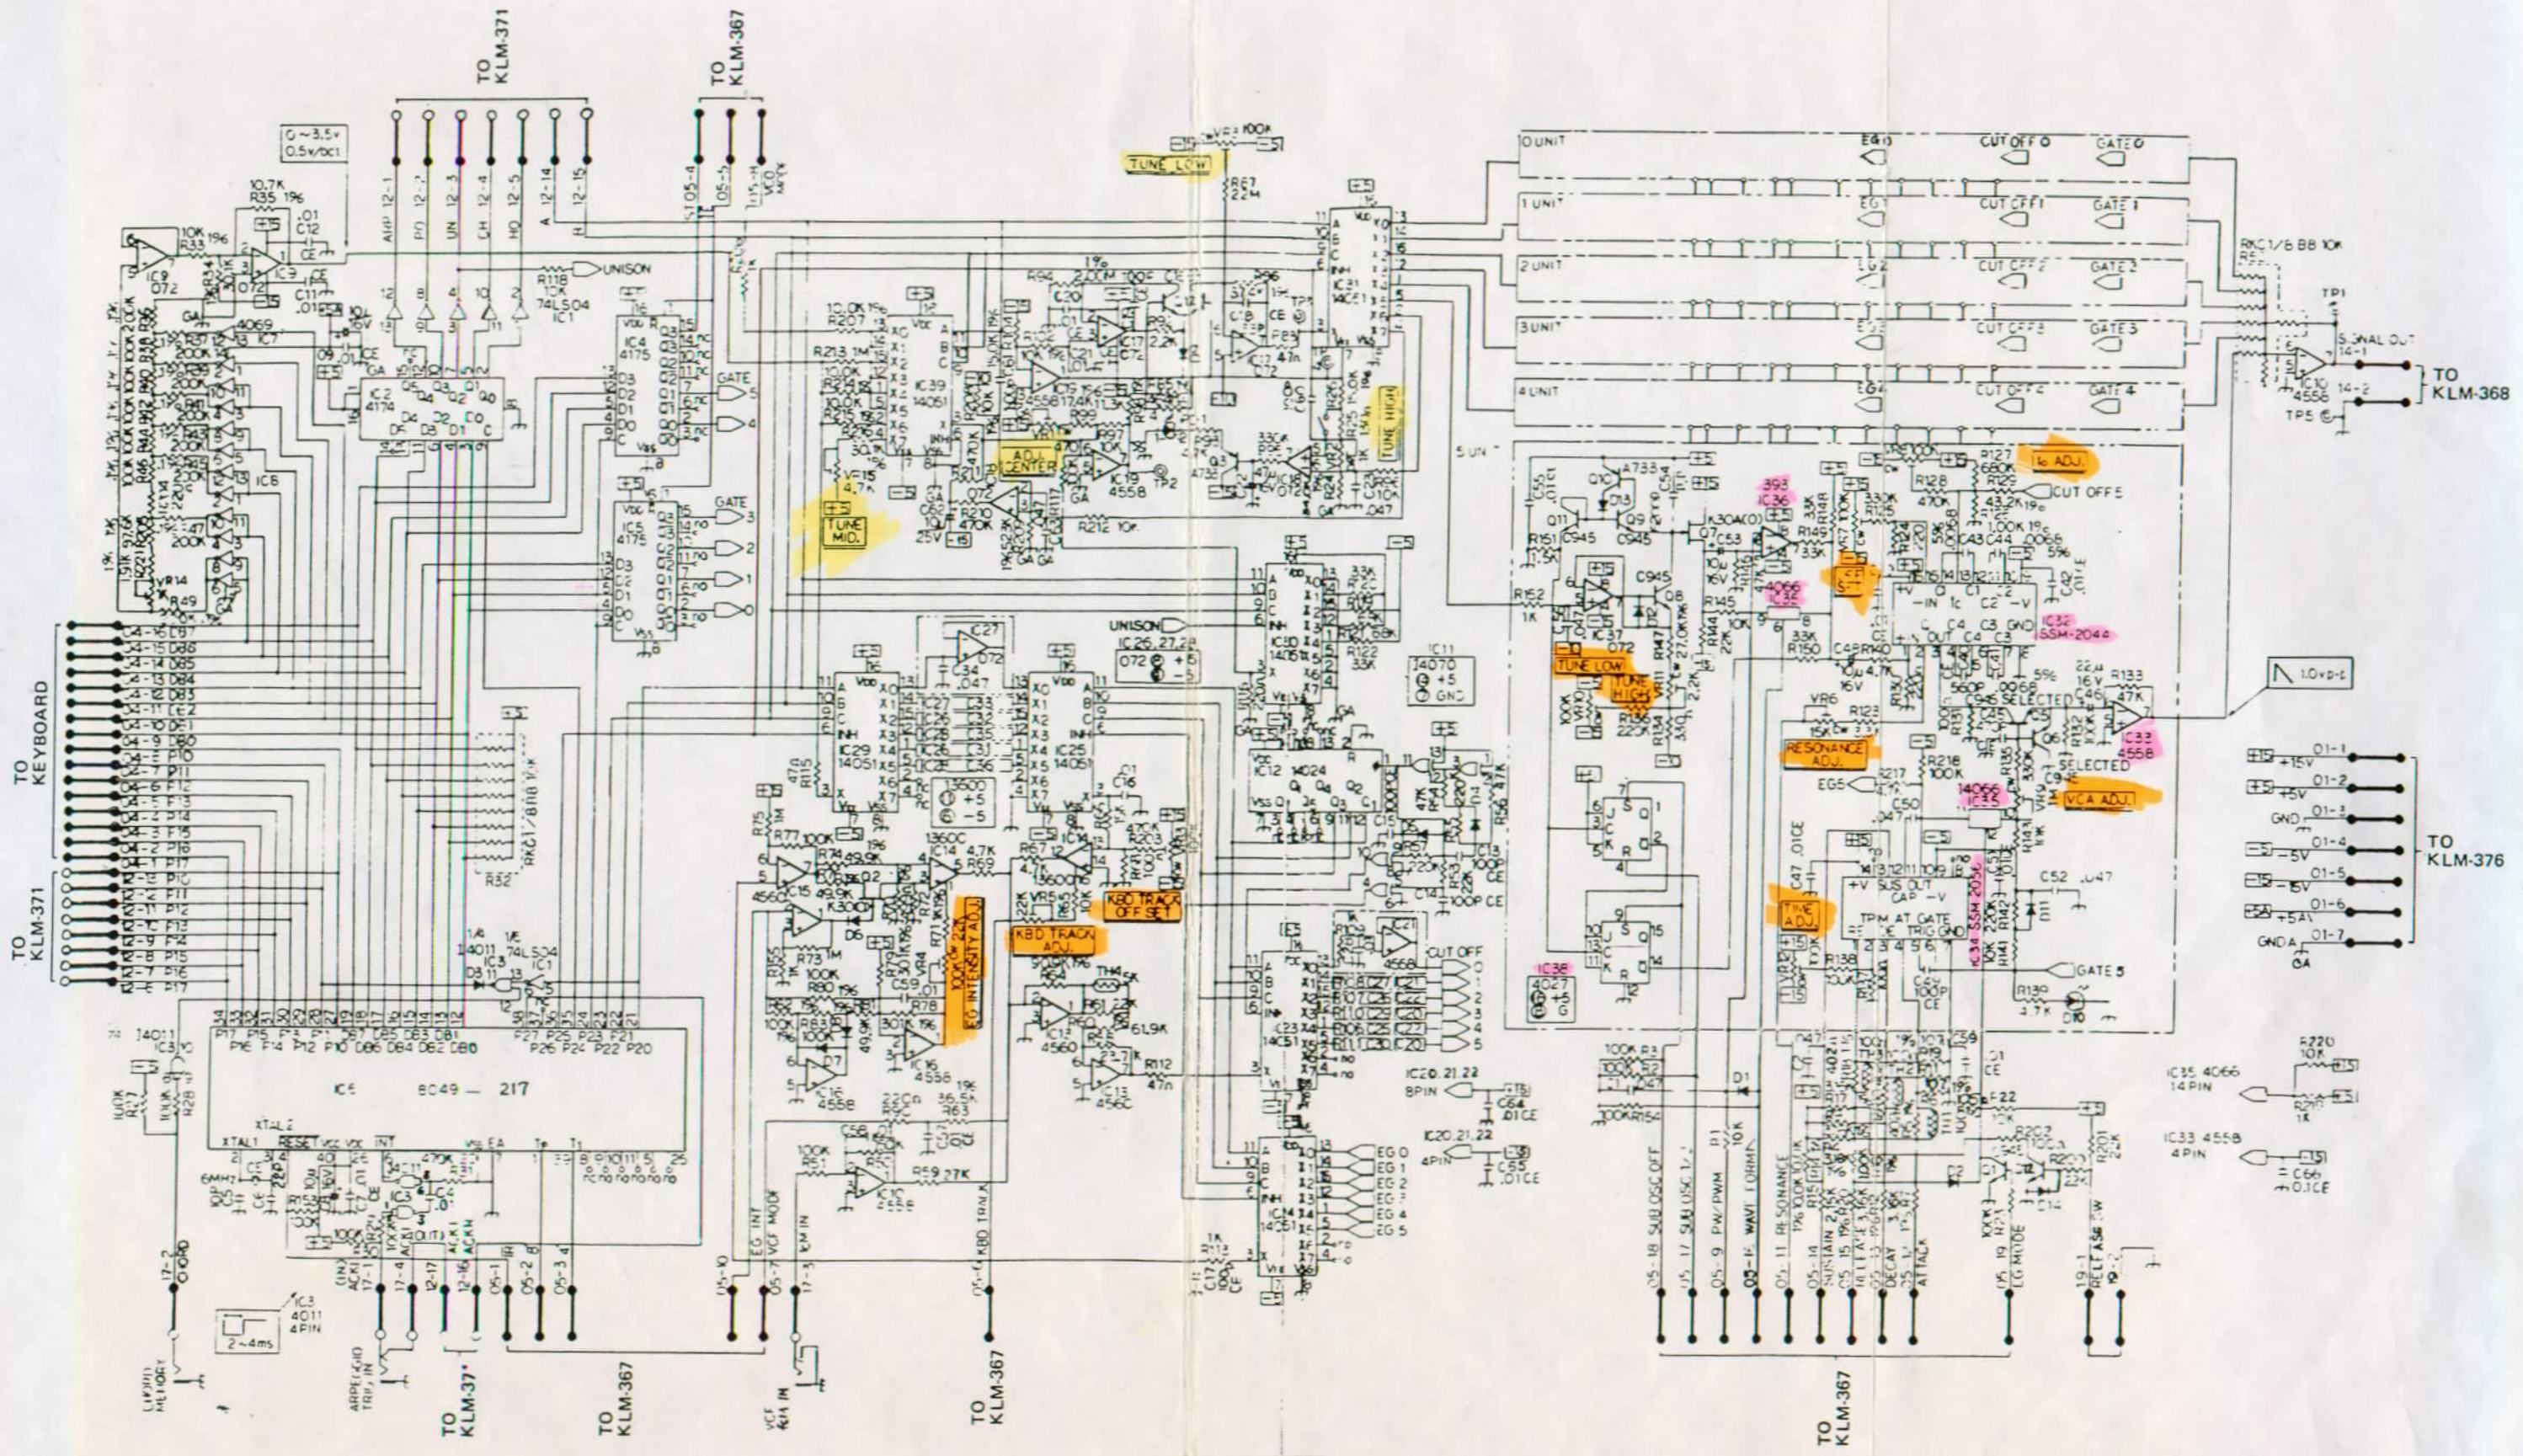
TO KLM-371
TO KLM-367
0~3.5V
0.5V/OCT
ARP 12-1
PO 12-2
UN 12-3
CH 12-4
HO 12-5
A 12-14
H 12-15
UNISON
IC9 072
IC2 4174
IC4 4175
IC5 4175
GATE 5
GATE 4
GATE 3
GATE 2
GATE 1
GATE 0
IC7 4069
IC8
IC1 74LS04
TUNE LOW
VR3 100K
R67 22M
TUNE MID.
ADJ. CENTER
IC39 14051
IC19 4558
IC31 14051
TUNE HIGH
0 UNIT
1 UNIT
2 UNIT
3 UNIT
4 UNIT
5 UNIT
EG 0
EG 1
EG 2
EG 3
EG 4
CUT OFF 0
CUT OFF 1
CUT OFF 2
CUT OFF 3
CUT OFF 4
CUT OFF 5
SIGNAL OUT
TO KLM-368
IC10 4558
TP1
TP5
fo ADJ.
IC36 393
IC32 4066
IC32 SSM-2044
IC37 072
TUNE LOW
TUNE HIGH
RESONANCE ADJ.
VCA ADJ.
IC33 4558
IC35 14066
1.0Vp-p
TO KEYBOARD
TO KLM-371
TO KLM-376
+15V 01-1
+5V 01-2
GND 01-3
-5V 01-4
-15V 01-5
+5A 01-6
GND A 01-7
UNISON
IC26,27,28 072
IC29 14051
IC25 14051
IC30 14051
IC11 14070
IC12 14024
IC15 4558
IC16 4558
IC17 4558
IC13 4558
KBD TRACK ADJ.
KBD TRACK OFF SET
EG INTENSITY ADJ.
IC23 14051
IC24 14051
CUT OFF
IC38 4027
TIME ADJ.
IC34 SSM 2056
TPM AT GATE
GATE 5
IC6 8049 — 217
IC3 14011
IC20,21,22 8PIN
IC20,21,22 4PIN
IC35 4066 14PIN
IC33 4558 4PIN
IC3 4011 4PIN
2~4ms
6MHz
EG INT
VCF MOD
KBD TRACK
SUB OSC OFF
SUB OSC
PW/PWM
WAVE FORM
RESONANCE
SUSTAIN
RELEASE
DECAY
ATTACK
EG MODE
RELEASE SW
TO KLM-37*
TO KLM-367
TO KLM-367
TO KLM-367
ARPEGGIO TRIG IN
VCF KH IN
MEMORY